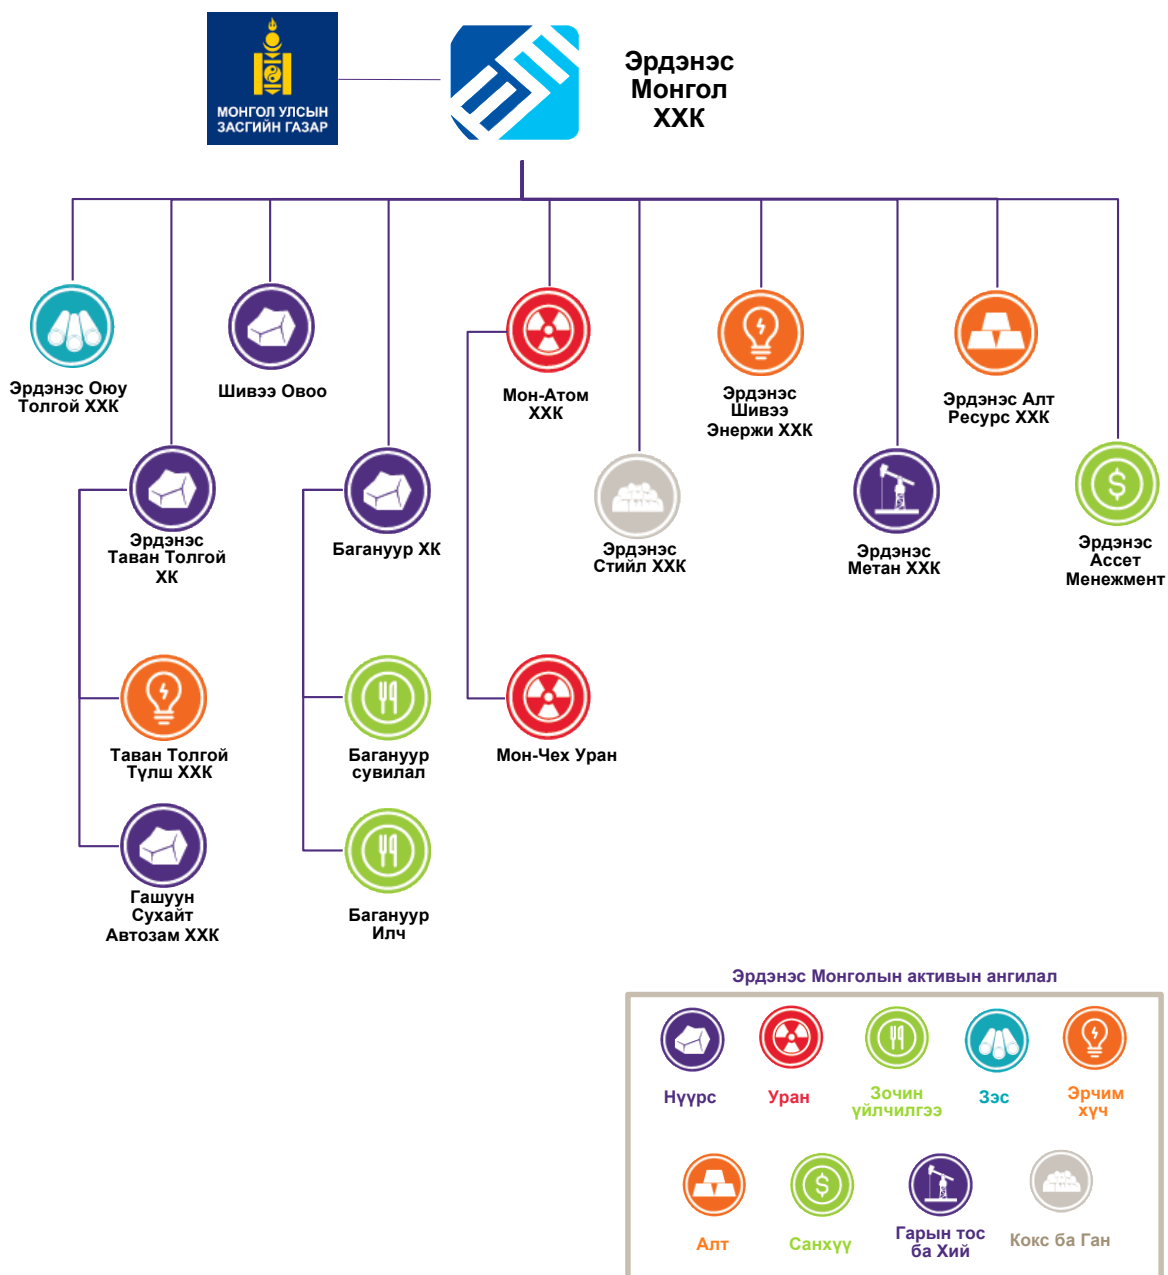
МОНГОЛ УЛСЫН ЗАСГИЙН ГАЗАР

Эрдэнэс Монгол ХХК

Эрдэнэс Оюу Толгой ХХК

Шивээ Овоо

Мон-Атом ХХК

Эрдэнэс Шивээ Энержи ХХК

Эрдэнэс Алт Ресурс ХХК

Эрдэнэс Таван Толгой ХК

Багануур ХК

Эрдэнэс Стийл ХХК

Эрдэнэс Метан ХХК

Эрдэнэс Ассет Менежмент

Таван Толгой Түлш ХХК

Багануур сувилал

Мон-Чех Уран

Гашуун Сухайт Автозам ХХК

Багануур Илч

Эрдэнэс Монголын активын ангилал

Нүүрс

Уран

Зочин үйлчилгээ

Зэс

Эрчим хүч

Алт

Санхүү

Гарын тос ба Хий

Кокс ба Ган